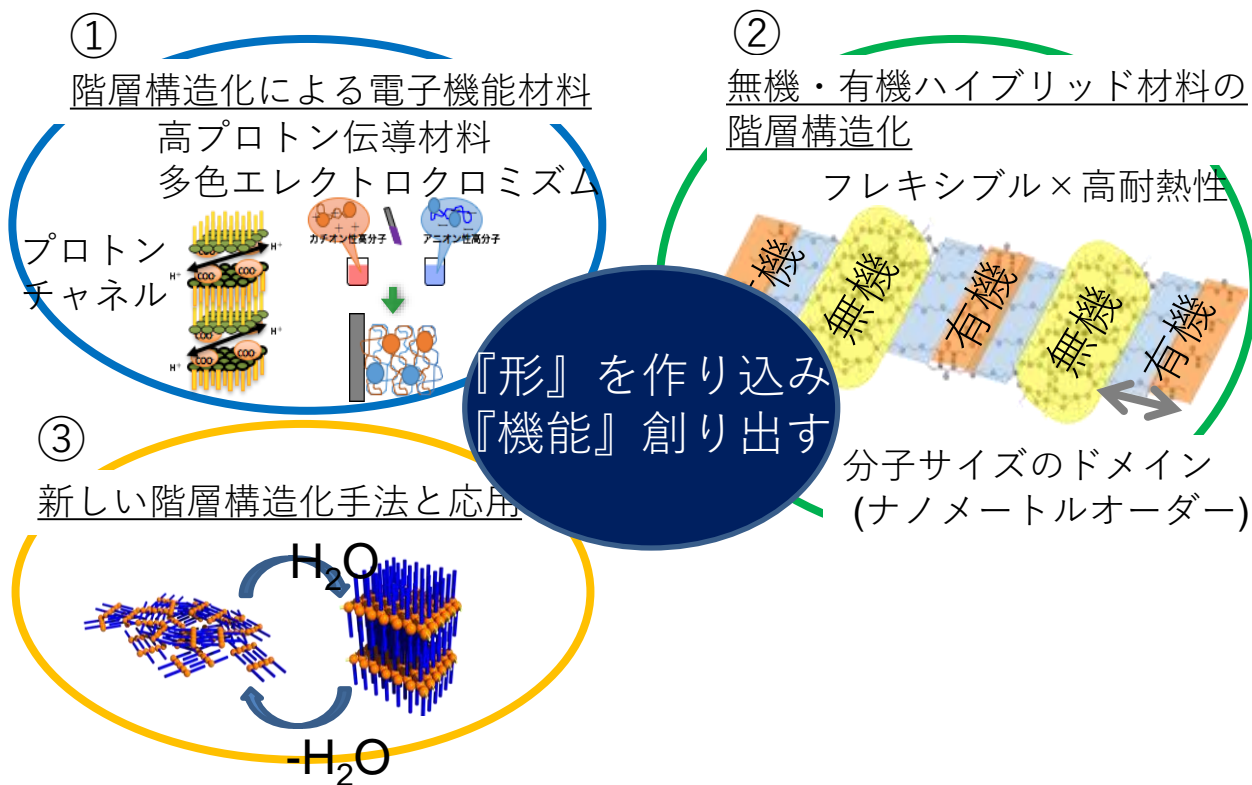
①
階層構造化による電子機能材料
高プロトン伝導材料
多色エレクトロクロミズム
プロトンチャネル
カチオン性高分子
アニオン性高分子

②
無機・有機ハイブリッド材料の階層構造化
フレキシブル×高耐熱性
機
無機
有機
無機
有機
分子サイズのドメイン
(ナノメートルオーダー)

『形』を作り込み
『機能』創り出す

③
新しい階層構造化手法と応用
$H_2O$
$-H_2O$